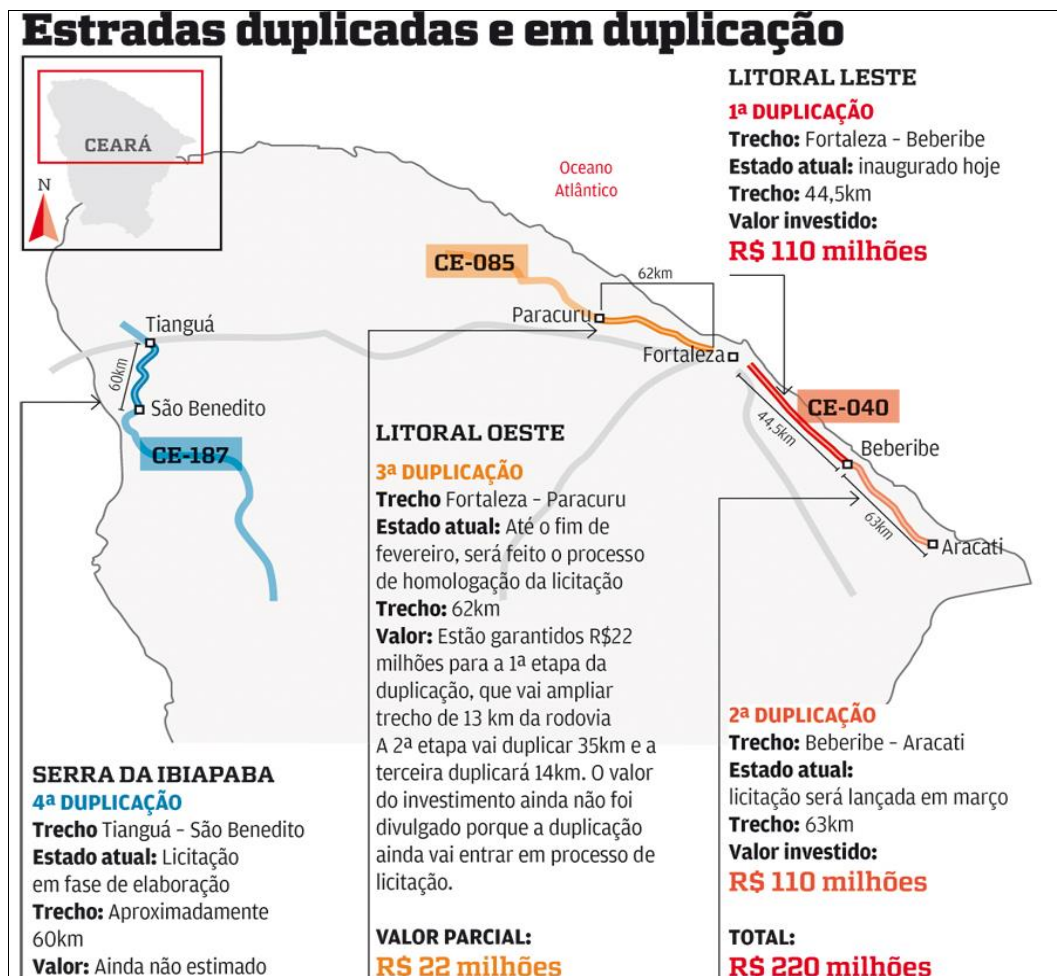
Estradas duplicadas e em duplicação

CEARÁ

N

Oceano Atlântico

LITORAL LESTE
1ª DUPLICAÇÃO
Trecho: Fortaleza - Beberibe
Estado atual: inaugurado hoje
Trecho: 44,5km
Valor investido:
R$ 110 milhões

CE-085
62km
Paracuru
Fortaleza
Tianguá
60km
São Benedito
CE-187
CE-040
44,5km
Beberibe
63km
Aracati

LITORAL OESTE
3ª DUPLICAÇÃO
Trecho Fortaleza - Paracuru
Estado atual: Até o fim de fevereiro, será feito o processo de homologação da licitação
Trecho: 62km
Valor: Estão garantidos R$22 milhões para a 1ª etapa da duplicação, que vai ampliar trecho de 13 km da rodovia
A 2ª etapa vai duplicar 35km e a terceira duplicará 14km. O valor do investimento ainda não foi divulgado porque a duplicação ainda vai entrar em processo de licitação.

VALOR PARCIAL:
R$ 22 milhões

SERRA DA IBIAPABA
4ª DUPLICAÇÃO
Trecho Tianguá - São Benedito
Estado atual: Licitação em fase de elaboração
Trecho: Aproximadamente 60km
Valor: Ainda não estimado

2ª DUPLICAÇÃO
Trecho: Beberibe - Aracati
Estado atual:
licitação será lançada em março
Trecho: 63km
Valor investido:
R$ 110 milhões

TOTAL:
R$ 220 milhões